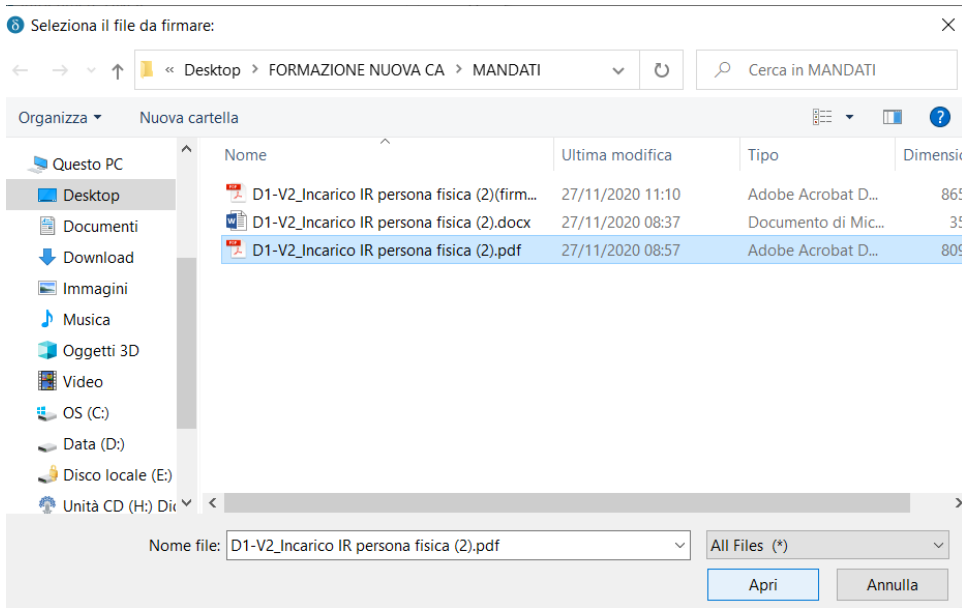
Seleziona il file da firmare:

« Desktop > FORMAZIONE NUOVA CA > MANDATI

Cerca in MANDATI

Organizza ▾ Nuova cartella

Questo PC
Desktop
Documenti
Download
Immagini
Musica
Oggetti 3D
Video
OS (C:)
Data (D:)
Disco locale (E:)
Unità CD (H:) Di

| Nome | Ultima modifica | Tipo | Dimensi |
|---|---|---|---|
| D1-V2_Incarico IR persona fisica (2)(firm... | 27/11/2020 11:10 | Adobe Acrobat D... | 865 |
| D1-V2_Incarico IR persona fisica (2).docx | 27/11/2020 08:37 | Documento di Mic... | 35 |
| D1-V2_Incarico IR persona fisica (2).pdf | 27/11/2020 08:57 | Adobe Acrobat D... | 809 |

Nome file: D1-V2_Incarico IR persona fisica (2).pdf

All Files (*)

Apri

Annulla